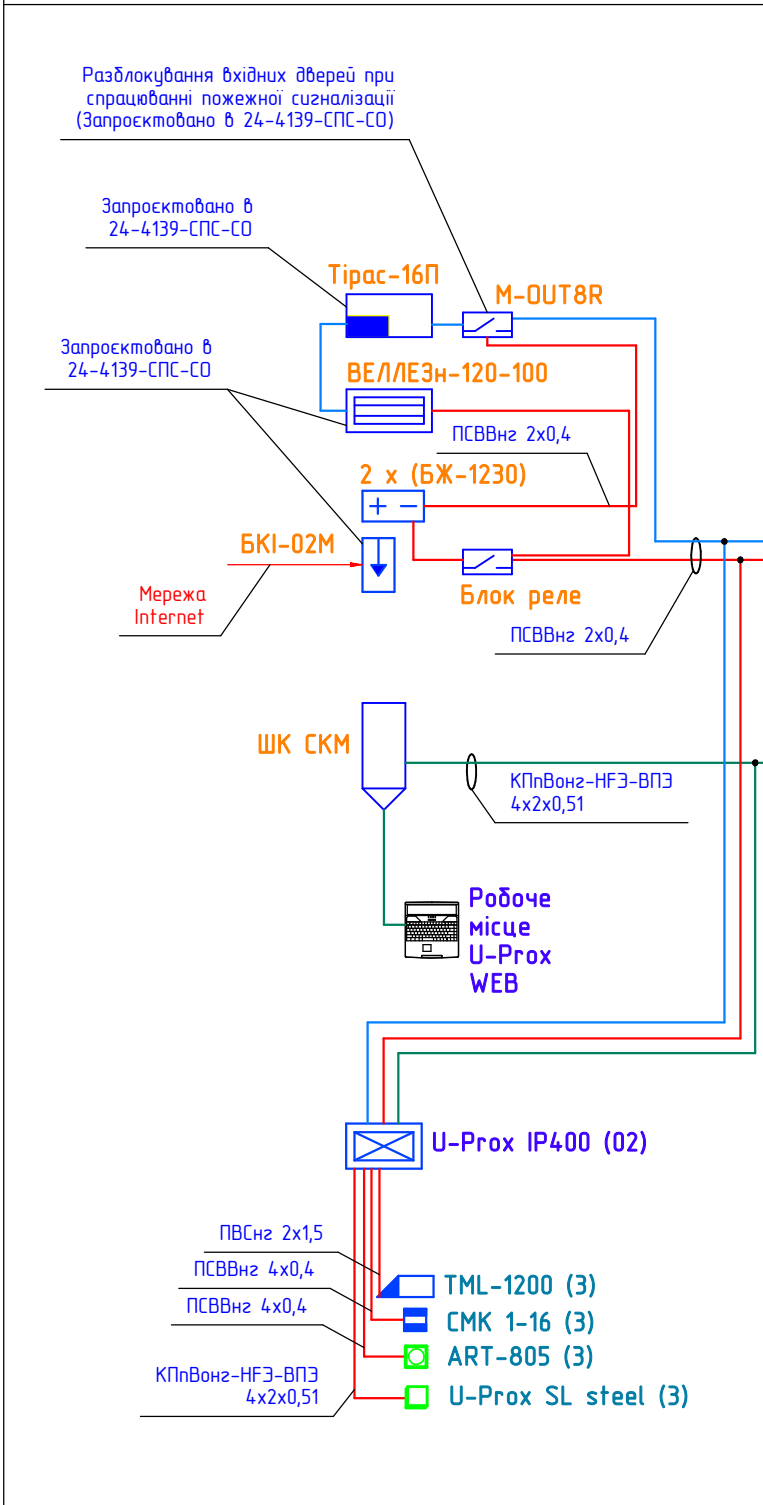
Разблокування вхідних дверей при спрацюванні пожежної сигналізації (Запроєктовано в 24-4139-СПС-СО)

Запроєктовано в 24-4139-СПС-СО

Тірас-16П

M-OUT8R

Запроєктовано в 24-4139-СПС-СО

ВЕЛЛЕЗн-120-100

ПСВВнг 2х0,4

2 х (БЖ-1230)

+ −

БКІ-02М

Мережа Internet

Блок реле

ПСВВнг 2х0,4

ШК СКМ

КПпВонг-HFЭ-ВПЭ 4х2х0,51

Робоче місце U-Prox WEB

U-Prox IP400 (02)

ПВСнг 2х1,5

ПСВВнг 4х0,4

ПСВВнг 4х0,4

КПпВонг-HFЭ-ВПЭ 4х2х0,51

TML-1200 (3)

CMK 1-16 (3)

ART-805 (3)

U-Prox SL steel (3)